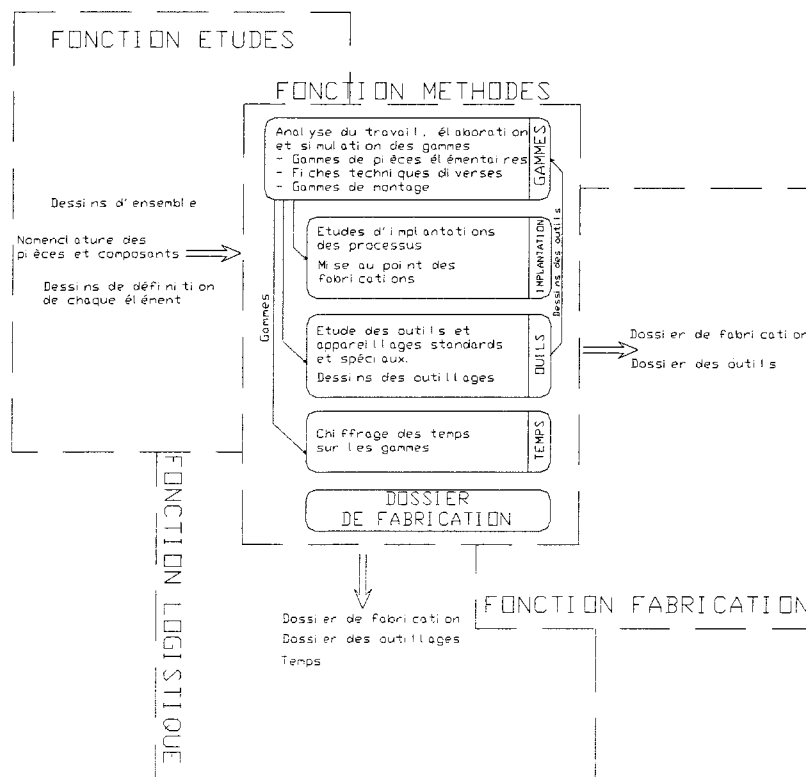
FONCTION ETUDES

FONCTION METHODES

Analyse du travail, élaboration et simulation des gammes
- Gammes de pièces élémentaires
- Fiches techniques diverses
- Gammes de montage

GAMMES

Dessins d'ensemble

Nomenclature des pièces et composants

Dessins de définition de chaque élément

Etudes d'implantations des processus

Mise au point des fabrications

IMPLANTATION

Dessins des outils

Gammes

Etude des outils et appareillages standards et spéciaux.

Dessins des outillages

OUTILS

Dossier de fabrication

Dossier des outils

Chiffrage des temps sur les gammes

TEMPS

DOSSIER DE FABRICATION

FONCTION LOGISTIQUE

Dossier de fabrication
Dossier des outillages
Temps

FONCTION FABRICATION